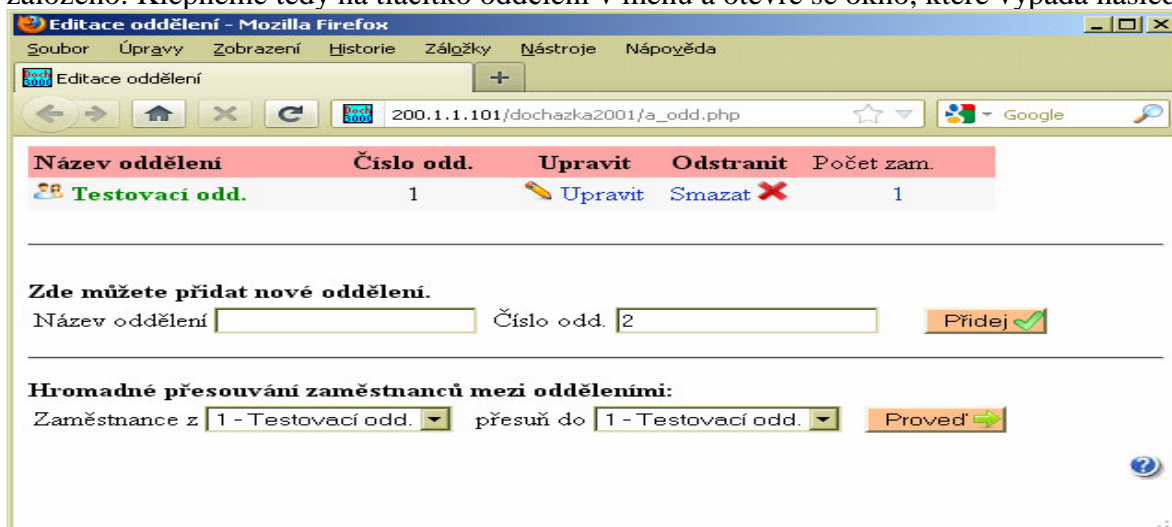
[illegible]

Editace oddělení - Mozilla Firefox

Soubor Úpravy Zobrazení Historie Záložky Nástroje Nápověda

Editace oddělení +

200.1.1.101/dochazka2001/a_odd.php Google

| Název oddělení | Číslo odd. | Upravit | Odstranit | Počet zam. |
|---|---|---|---|---|
| Testovací odd. | 1 | Upravit | Smazat | 1 |

Zde můžete přidat nové oddělení.

Název oddělení Číslo odd. 2 Přidej

Hromadné přesouvání zaměstnanců mezi odděleními:

Zaměstnance z 1 - Testovací odd. přesuň do 1 - Testovací odd. Proveď